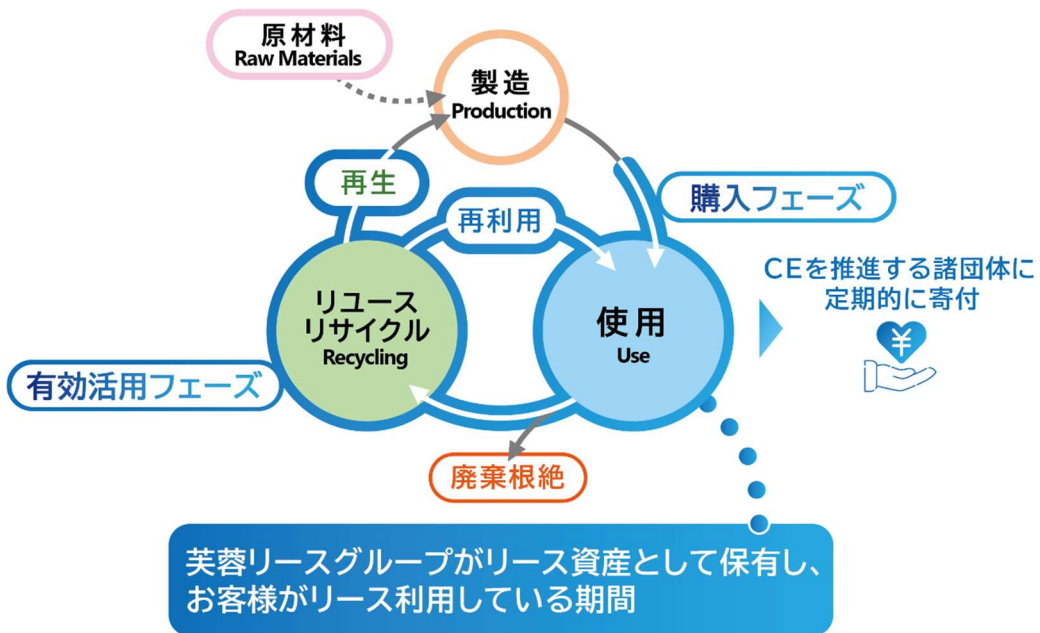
原材料
Raw Materials

製造
Production

再生

購入フェーズ

再利用

CEを推進する諸団体に
定期的に寄付

¥

リユース
リサイクル
Recycling

使用
Use

有効活用フェーズ

廃棄根絶

芙蓉リースグループがリース資産として保有し、
お客様がリース利用している期間